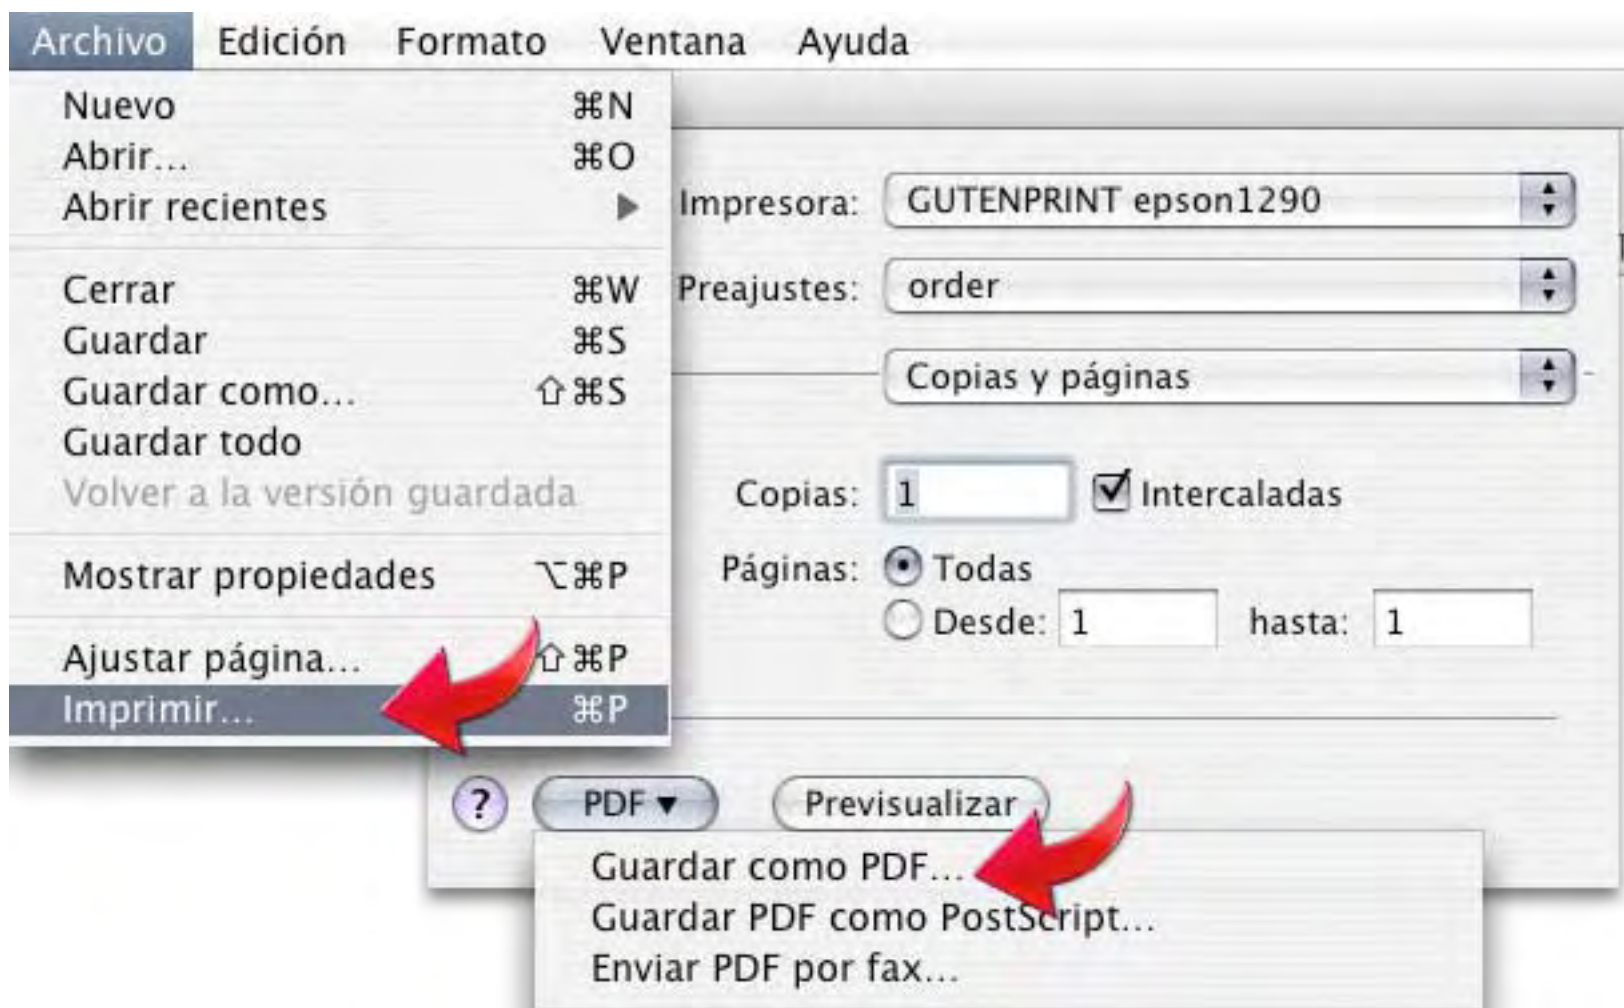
Archivo Edición Formato Ventana Ayuda

Nuevo ⌘N
Abrir... ⌘O
Abrir recientes ▶

Cerrar ⌘W
Guardar ⌘S
Guardar como... ⇧⌘S
Guardar todo
Volver a la versión guardada

Mostrar propiedades ⌥⌘P

Ajustar página... ⇧⌘P
Imprimir... ⌘P

Impresora: GUTENPRINT epson1290
Preajustes: order
Copias y páginas

Copias: 1 Intercaladas
Páginas: Todas
Desde: 1 hasta: 1

?
PDF ▾
Previsualizar

Guardar como PDF...
Guardar PDF como PostScript...
Enviar PDF por fax...